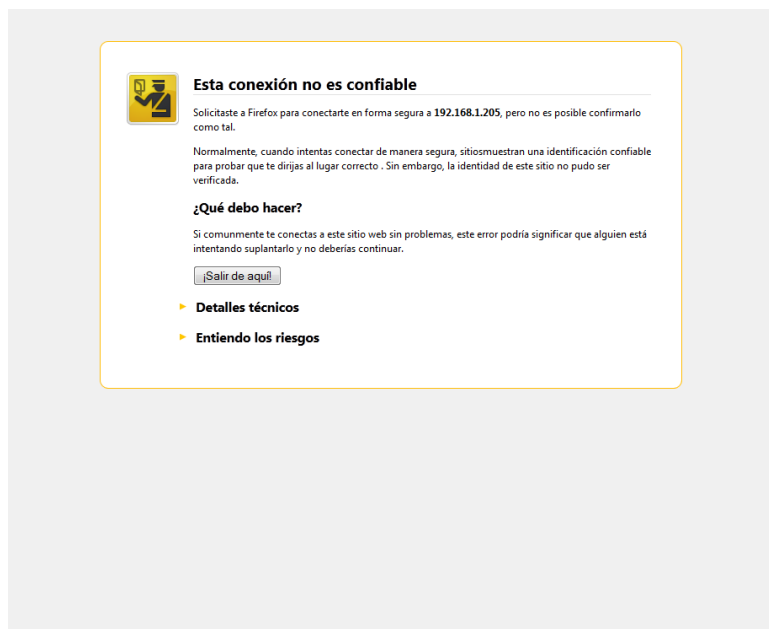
Esta conexión no es confiable

Solicitaste a Firefox para conectarte en forma segura a **192.168.1.205**, pero no es posible confirmarlo como tal.

Normalmente, cuando intentas conectar de manera segura, sitiosmuestran una identificación confiable para probar que te dirijas al lugar correcto . Sin embargo, la identidad de este sitio no pudo ser verificada.

¿Qué debo hacer?

Si comunmente te conectas a este sitio web sin problemas, este error podría significar que alguien está intentando suplantarlo y no deberías continuar.

¡Salir de aquí!

Detalles técnicos

Entiendo los riesgos